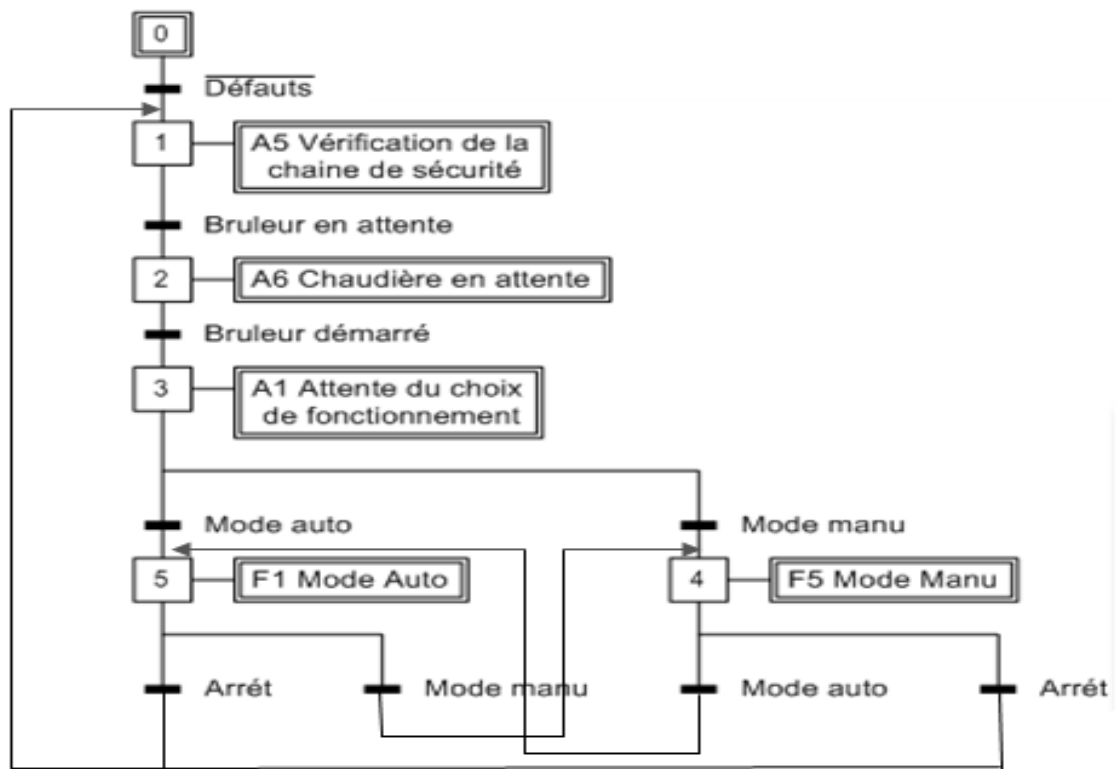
0

$\overline{\text{Défauts}}$

1

A5 Vérification de la chaine de sécurité

Bruleur en attente

2

A6 Chaudière en attente

Bruleur démarré

3

A1 Attente du choix de fonctionnement

Mode auto

Mode manu

5

F1 Mode Auto

4

F5 Mode Manu

Arrét

Mode manu

Mode auto

Arrét